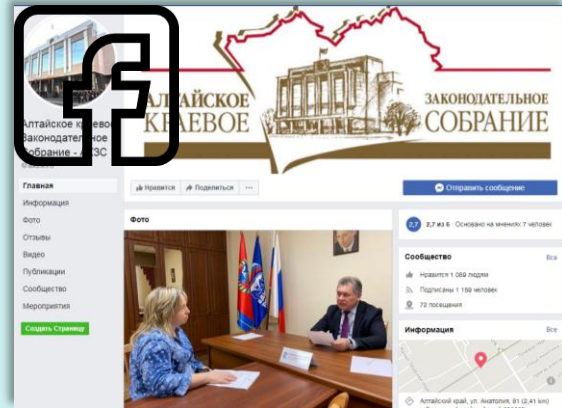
Алтайское краевое Законодательное Собрание - АКЗС

АЛТАЙСКОЕ КРАЕВОЕ ЗАКОНОДАТЕЛЬНОЕ СОБРАНИЕ

Главная
Информация
Фото
Отзывы
Видео
Публикации
Сообщество
Мероприятия
Создать Страницу

Нравится
Поделиться
...
Отправить сообщение

Фото

2,7 из 5 · Основано на мнениях 7 человек

Сообщество
Все
Нравится 1 089 людям
Подписаны 1 169 человек
72 посещения

Информация
Все

Алтайский край, ул. Анатолия, 81 (2,41 км)
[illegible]